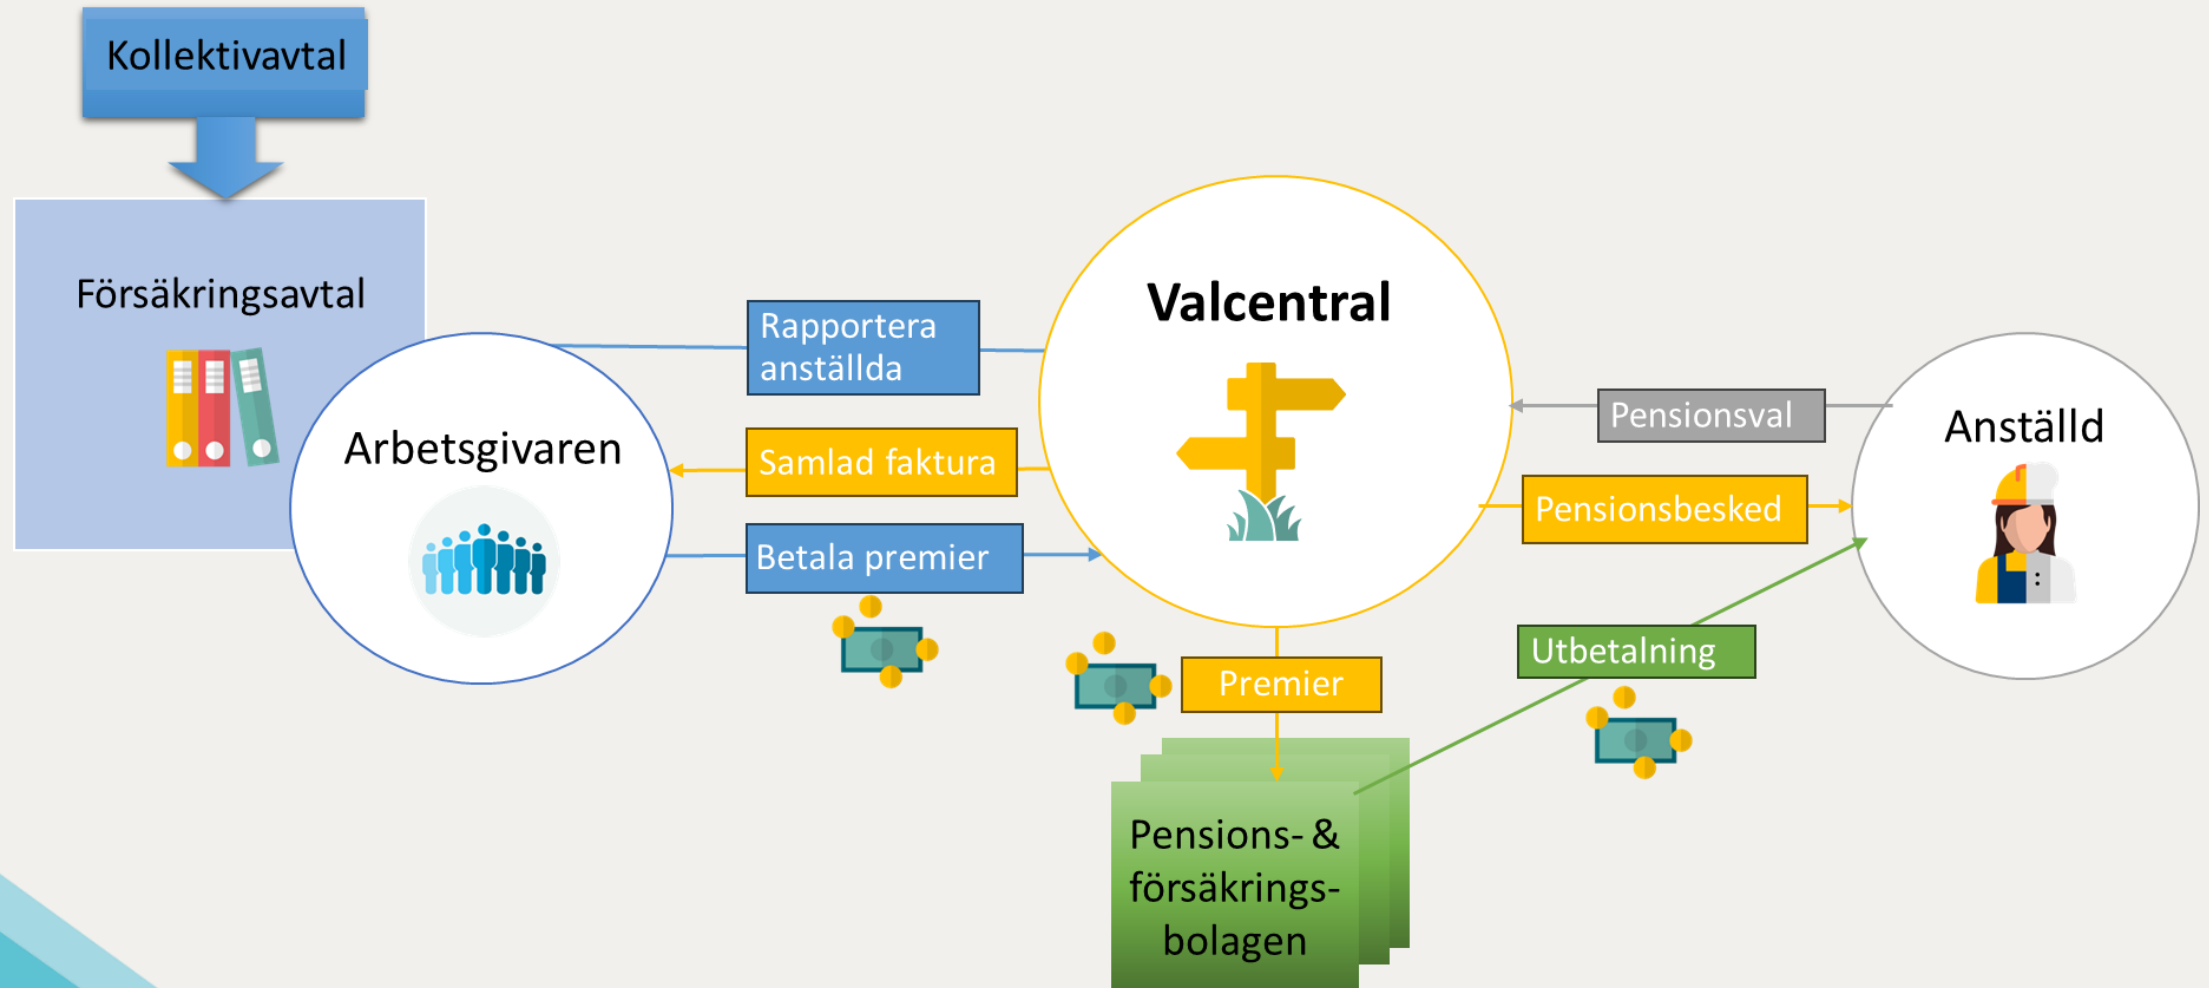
Kollektivavtal

Försäkringsavtal

Arbetsgivaren

Rapportera anställda

Samlad faktura

Betala premier

Valcentral

Pensionsval

Pensionsbesked

Anställd

Utbetalning

Premier

Pensions- & försäkrings-bolagen